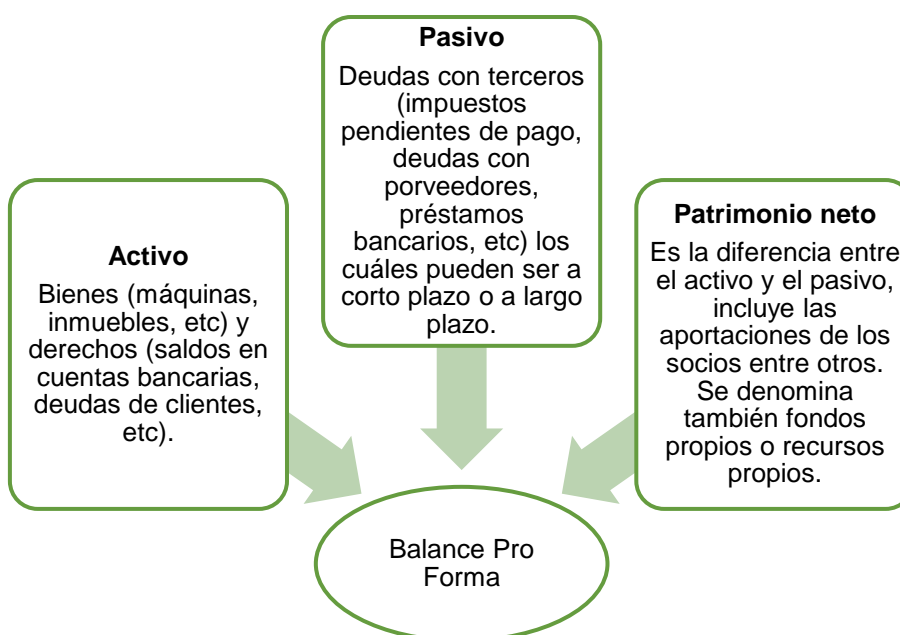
Activo

Bienes (máquinas, inmuebles, etc) y derechos (saldos en cuentas bancarias, deudas de clientes, etc).

Pasivo

Deudas con terceros (impuestos pendientes de pago, deudas con porveedores, préstamos bancarios, etc) los cuáles pueden ser a corto plazo o a largo plazo.

Patrimonio neto

Es la diferencia entre el activo y el pasivo, incluye las aportaciones de los socios entre otros. Se denomina también fondos propios o recursos propios.

Balance Pro Forma